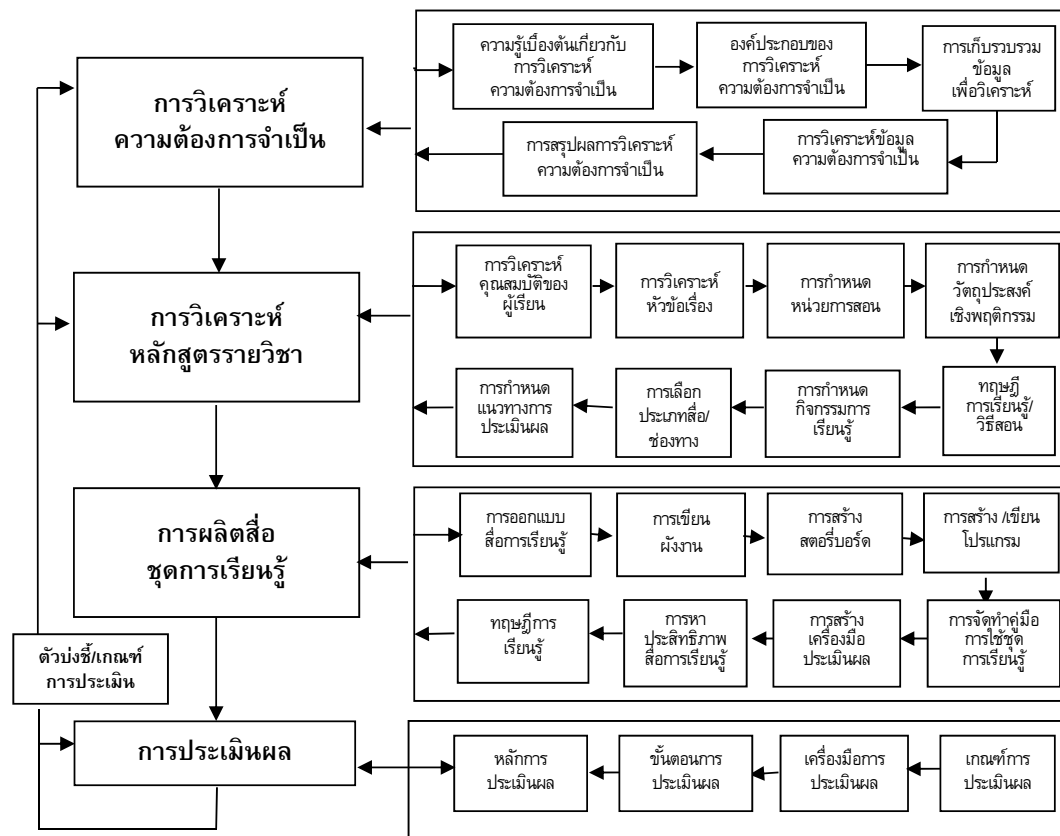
การวิเคราะห์ความต้องการจำเป็น

ความรู้เบื้องต้นเกี่ยวกับการวิเคราะห์ความต้องการจำเป็น
องค์ประกอบของการวิเคราะห์ความต้องการจำเป็น
การเก็บรวบรวมข้อมูลเพื่อวิเคราะห์
การวิเคราะห์ข้อมูลความต้องการจำเป็น
การสรุปผลการวิเคราะห์ความต้องการจำเป็น

การวิเคราะห์หลักสูตรรายวิชา

การวิเคราะห์คุณสมบัติของผู้เรียน
การวิเคราะห์หัวข้อเรื่อง
การกำหนดหน่วยการสอน
การกำหนดวัตถุประสงค์เชิงพฤติกรรม
ทฤษฎีการเรียนรู้/วิธีสอน
การกำหนดกิจกรรมการเรียนรู้
การเลือกประเภทสื่อ/ช่องทาง
การกำหนดแนวทางการประเมินผล

การผลิตสื่อชุดการเรียนรู้

การออกแบบสื่อการเรียนรู้
การเขียนผังงาน
การสร้างสตอรี่บอร์ด
การสร้าง /เขียนโปรแกรม
การจัดทำคู่มือการใช้ชุดการเรียนรู้
การสร้างเครื่องมือประเมินผล
การหาประสิทธิภาพสื่อการเรียนรู้
ทฤษฎีการเรียนรู้

ตัวบ่งชี้/เกณฑ์การประเมิน

การประเมินผล

เกณฑ์การประเมินผล
เครื่องมือการประเมินผล
ขั้นตอนการประเมินผล
หลักการประเมินผล